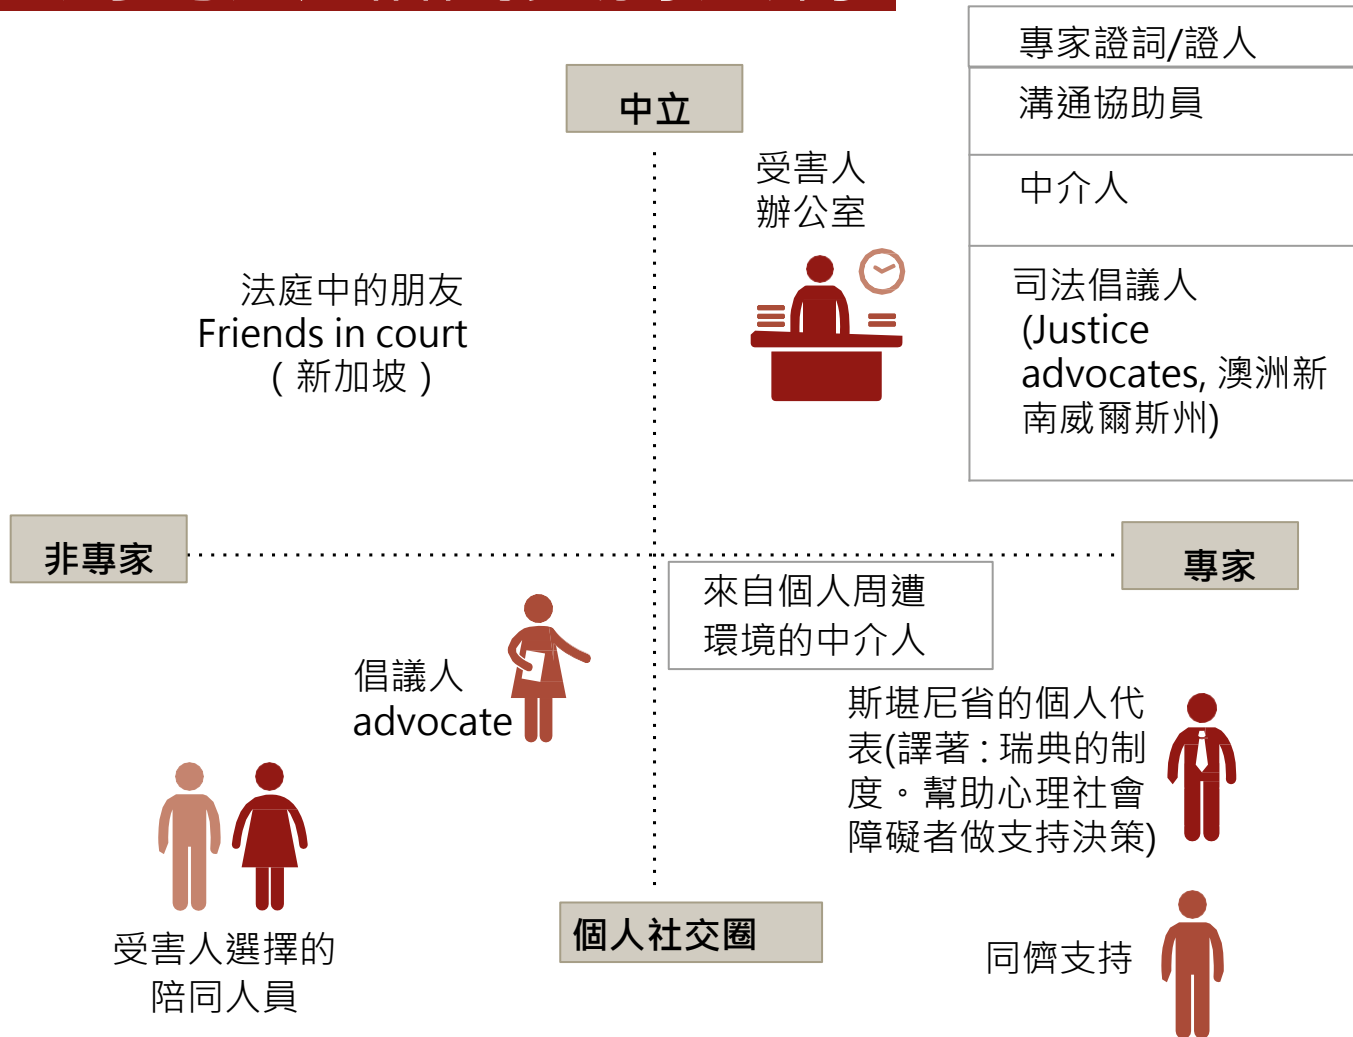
專家證詞/證人

溝通協助員

中介人

司法倡議人 (Justice advocates, 澳洲新南威爾斯州)

中立

受害人
辦公室

法庭中的朋友
Friends in court
（新加坡）

非專家

專家

來自個人周遭
環境的中介人

倡議人
advocate

斯堪尼省的個人代表(譯著：瑞典的制度。幫助心理社會障礙者做支持決策)

受害人選擇的
陪同人員

個人社交圈

同儕支持